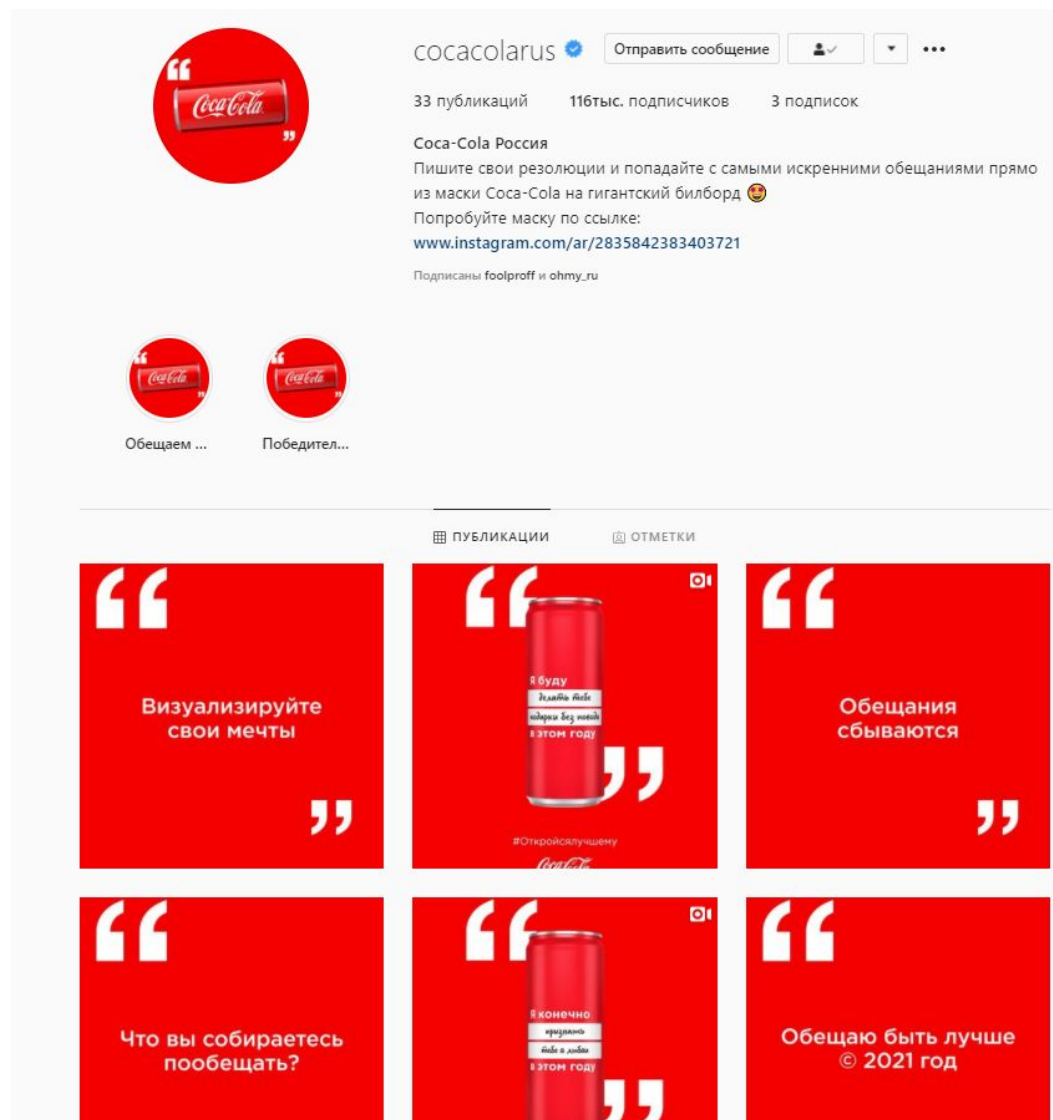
Coca-Cola

cocacolarus

Отправить сообщение

33 публикаций 116тыс. подписчиков 3 подписок

Coca-Cola Россия
Пишите свои резолюции и попадайте с самыми искренними обещаниями прямо из маски Coca-Cola на гигантский билборд 😍
Попробуйте маску по ссылке:
www.instagram.com/ar/2835842383403721

Подписаны foolproff и ohmy_ru

Coca-Cola
Обещаем ...

Coca-Cola
Победител...

ПУБЛИКАЦИИ ОТМЕТКИ

Визуализируйте свои мечты

Я буду
делать тебе
подарки без повода
в этом году

#Откройсялучшему

Coca-Cola

Обещания сбываются

Что вы собираетесь пообещать?

Я конечно
признаюсь
тебе в любви
в этом году

Обещаю быть лучше © 2021 год